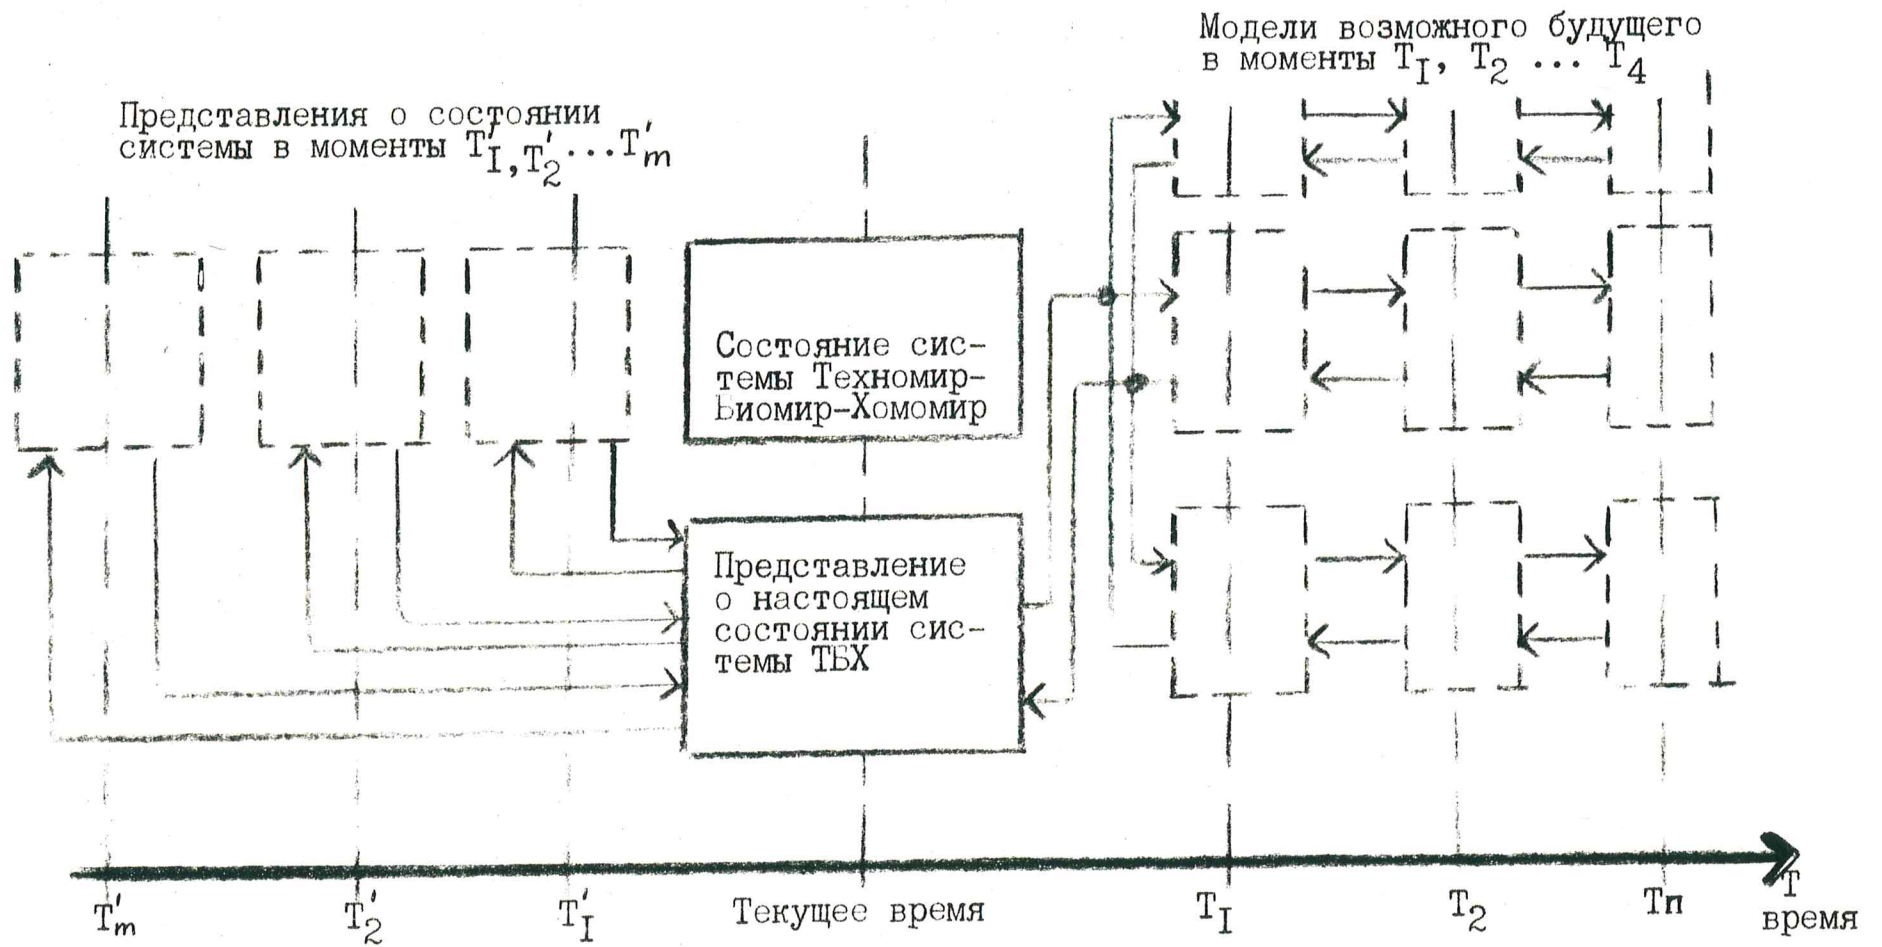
Модели возможного будущего в моменты $T_I$, $T_2$ ... $T_4$

Представления о состоянии системы в моменты $T'_I, T'_2 \ldots T'_m$

Состояние системы Техномир-Биомир-Хомомир

Представление о настоящем состоянии системы ТБХ

$T'_m$ $T'_2$ $T'_I$ Текущее время $T_I$ $T_2$ Tп T время